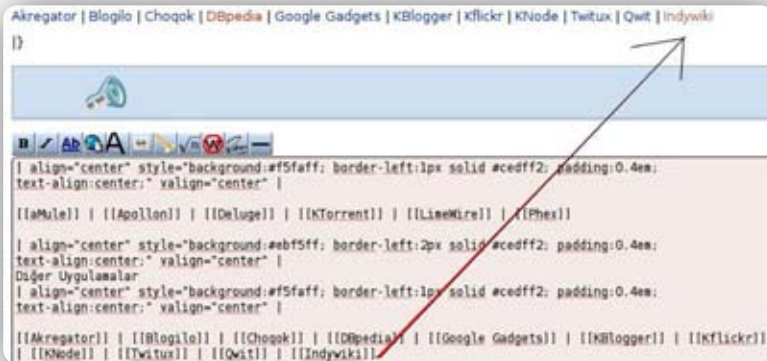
Akregator | Blogilo | Choqok | DBpedia | Google Gadgets | KBlogger | Kflickr | KNode | Twitux | Qwit | Indywiki
|}

| align="center" style="background:#f5faff; border-left:1px solid #cedff2; padding:0.4em; text-align:center;" valign="center" |

[[aMule]] | [[Apollon]] | [[Deluge]] | [[KTorrent]] | [[LimeWire]] | [[Phex]]

| align="center" style="background:#ebf5ff; border-left:2px solid #cedff2; padding:0.4em; text-align:center;" valign="center" |
Diğer Uygulamalar
| align="center" style="background:#f5faff; border-left:1px solid #cedff2; padding:0.4em; text-align:center;" valign="center" |

[[Akregator]] | [[Blogilo]] | [[Choqok]] | [[DBpedia]] | [[Google Gadgets]] | [[KBlogger]] | [[Kflickr]] | [[KNode]] | [[Twitux]] | [[Qwit]] | [[Indywiki]]